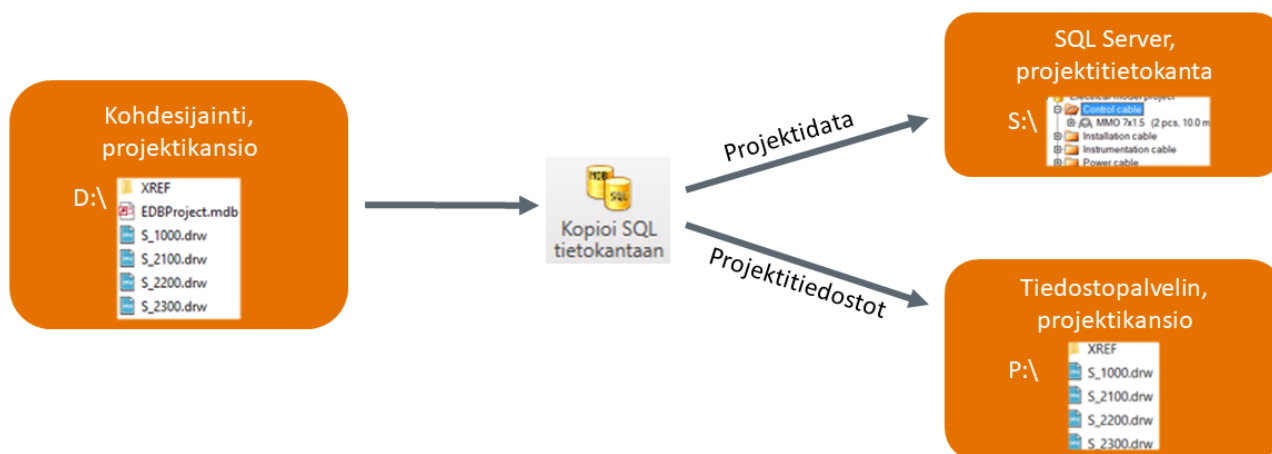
Kohdesijainti, projektikansio

D:\

XREF
EDBProject.mdb
S_1000.drw
S_2100.drw
S_2200.drw
S_2300.drw

MDB
SQL
Kopioi SQL tietokantaan

Projektidata

Projektitiedostot

SQL Server, projektitietokanta

S:\

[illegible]
Control cable
MMO 7x1.5 (2 pcs, 10.0 m
Installation cable
Instrumentation cable
Power cable

Tiedostopalvelin, projektikansio

P:\

XREF
S_1000.drw
S_2100.drw
S_2200.drw
S_2300.drw